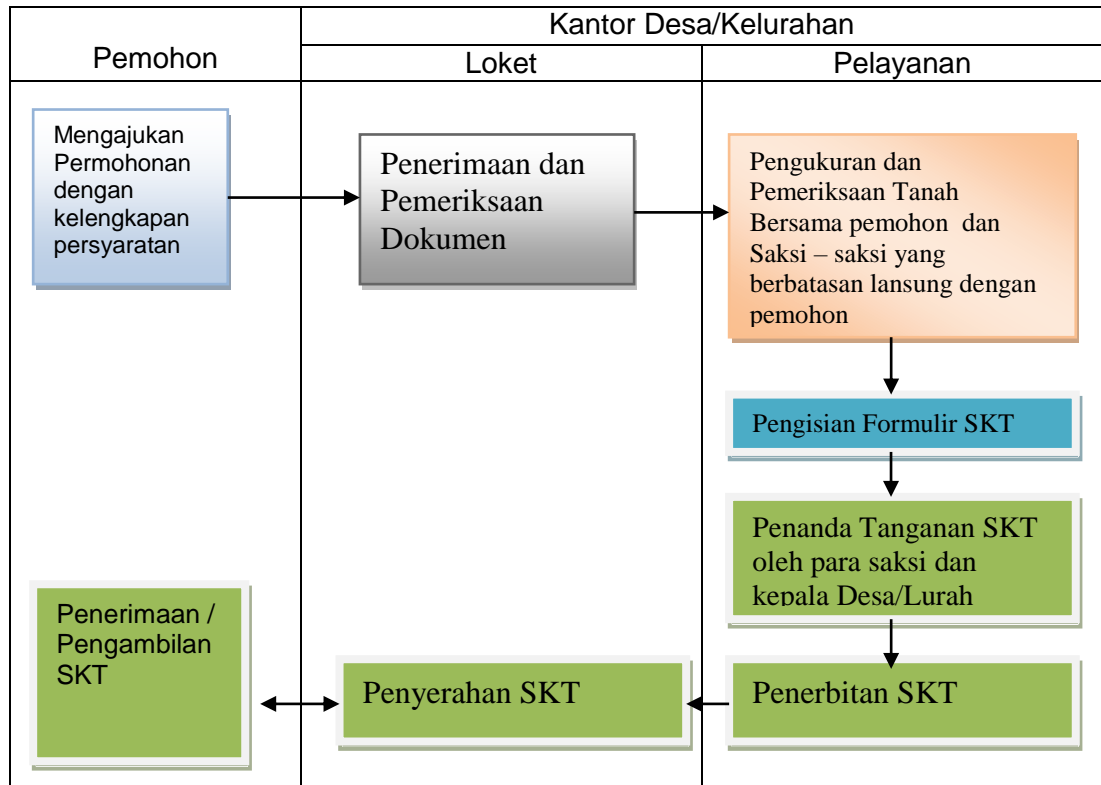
Pemohon

Kantor Desa/Kelurahan

Loket

Pelayanan

Mengajukan Permohonan dengan kelengkapan persyaratan

Penerimaan dan Pemeriksaan Dokumen

Pengukuran dan Pemeriksaan Tanah Bersama pemohon dan Saksi – saksi yang berbatasan lansung dengan pemohon

Pengisian Formulir SKT

Penanda Tanganan SKT oleh para saksi dan kepala Desa/Lurah

Penerimaan / Pengambilan SKT

Penyerahan SKT

Penerbitan SKT